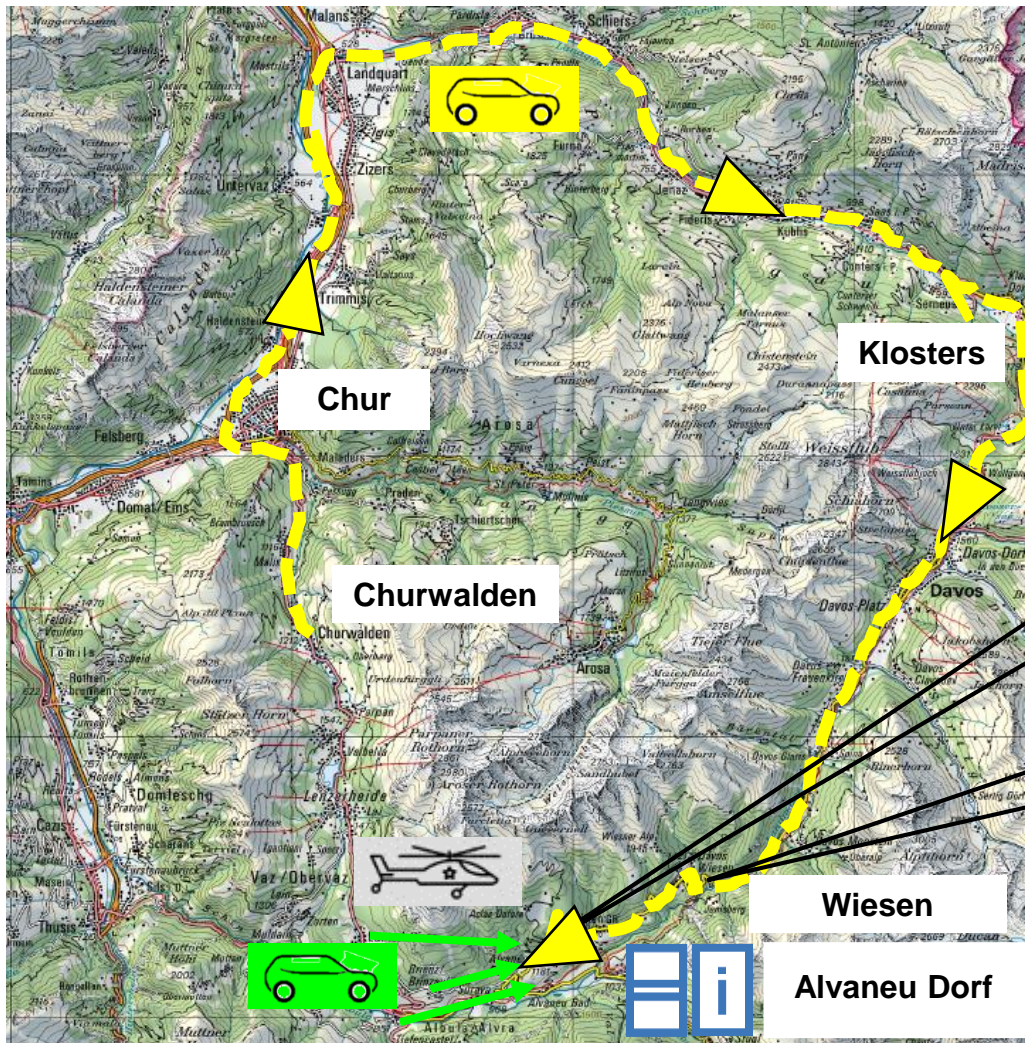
Klosters

Chur

Churwalden

Wiesen

Alvaneu Dorf

Malans
Landquart
Schiers
Untervaz
Zizers
Trimmis
Haldenstein
Felsberg
Domat/Ems
Tamins
Jenaz
Fideris
Küblis
Conters
Serneus
Arosa
Maladers
Tschiertschen
Davos
Davos-Dorf
Davos Platz
Weissfluh
Schiahorn
Lenzerheide
Valbella
Vaz/Obervaz
Domleschg
Thusis
Cazis
Tomils
Rothenbrunnen
Scharans
Fürstenau
Parpaner Rothorn
Aroser Rothorn
Amselfluh
Tiejer Flue
Rinerhorn
Alvaneu Bad
Albula/Alvra
Muttner Höhi
Mutten
Stulsergrat
Calanda
Haldensteiner Calanda
Hochwang
Cunggel
Glattwang
Chistenstein
Brienz/Brinzauls
Surava
Lantsch/Lenz
Tiefencastel
Alpthorn
Ducan